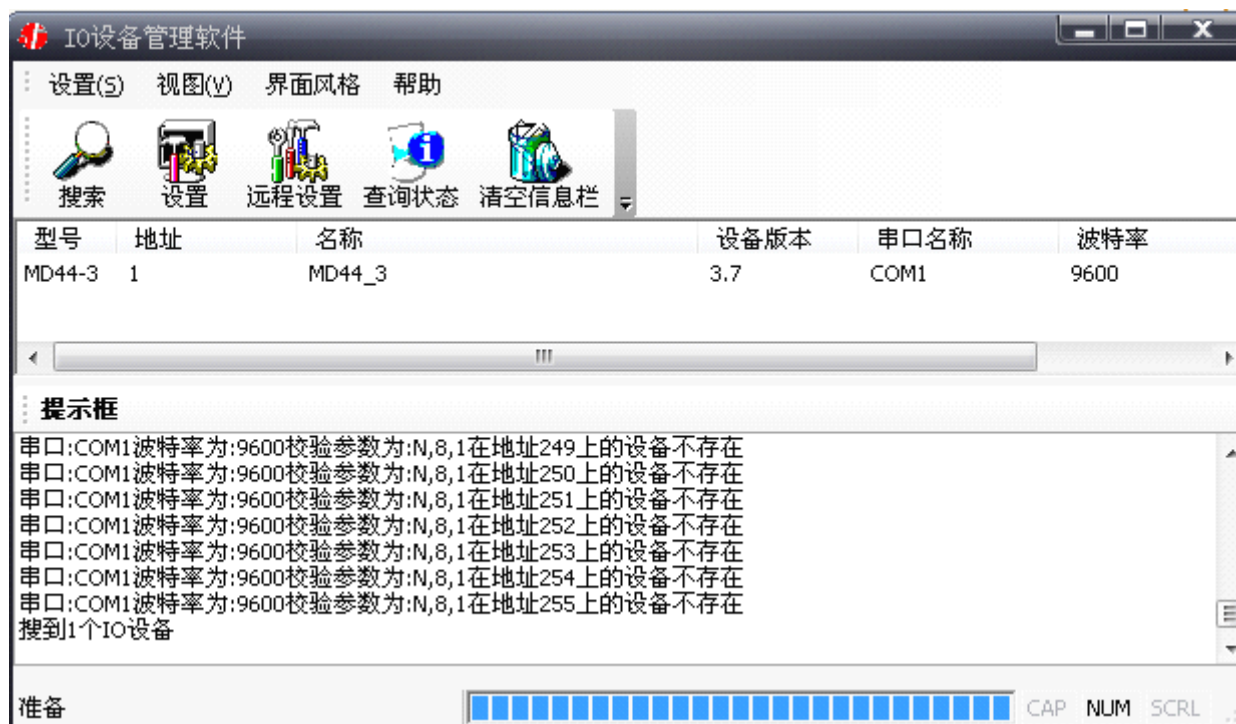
IO设备管理软件

设置(S) 视图(V) 界面风格 帮助

搜索 设置 远程设置 查询状态 清空信息栏

| 型号 | 地址 | 名称 | 设备版本 | 串口名称 | 波特率 |
|---|---|---|---|---|---|
| MD44-3 | 1 | MD44_3 | 3.7 | COM1 | 9600 |

提示框

串口:COM1波特率为:9600校验参数为:N,8,1在地址249上的设备不存在
串口:COM1波特率为:9600校验参数为:N,8,1在地址250上的设备不存在
串口:COM1波特率为:9600校验参数为:N,8,1在地址251上的设备不存在
串口:COM1波特率为:9600校验参数为:N,8,1在地址252上的设备不存在
串口:COM1波特率为:9600校验参数为:N,8,1在地址253上的设备不存在
串口:COM1波特率为:9600校验参数为:N,8,1在地址254上的设备不存在
串口:COM1波特率为:9600校验参数为:N,8,1在地址255上的设备不存在
搜到1个IO设备

准备 CAP NUM SCRL